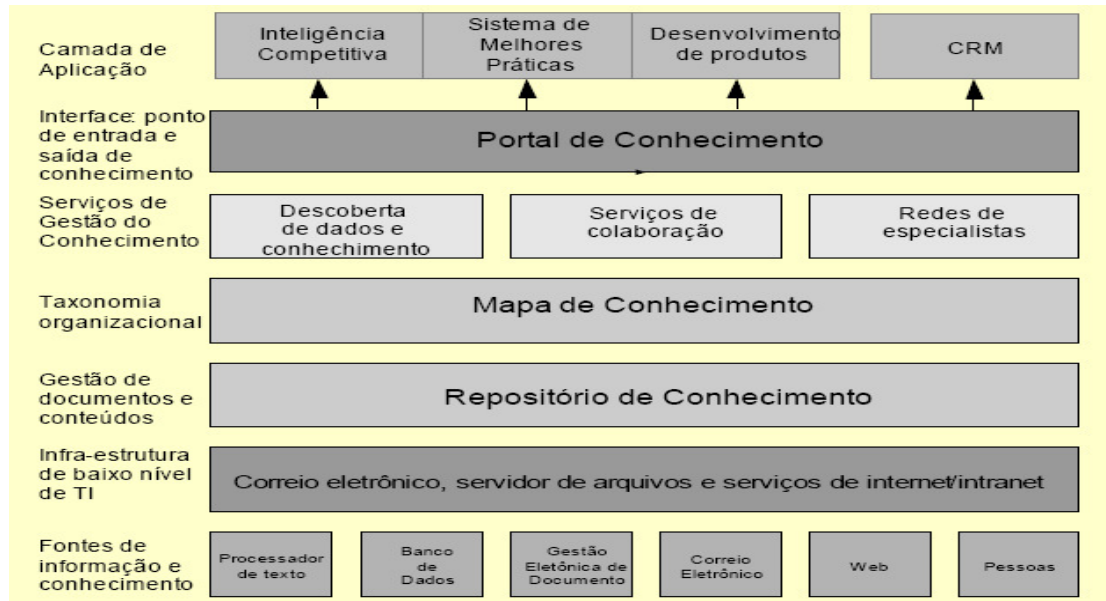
Camada de Aplicação

Inteligência Competitiva

Sistema de Melhores Práticas

Desenvolvimento de produtos

CRM

Interface: ponto de entrada e saída de conhecimento

Portal de Conhecimento

Serviços de Gestão do Conhecimento

Descoberta de dados e conhechimento

Serviços de colaboração

Redes de especialistas

Taxonomia organizacional

Mapa de Conhecimento

Gestão de documentos e conteúdos

Repositório de Conhecimento

Infra-estrutura de baixo nível de TI

Correio eletrônico, servidor de arquivos e serviços de internet/intranet

Fontes de informação e conhecimento

Processador de texto

Banco de Dados

Gestão Eletônica de Documento

Correio Eletrônico

Web

Pessoas